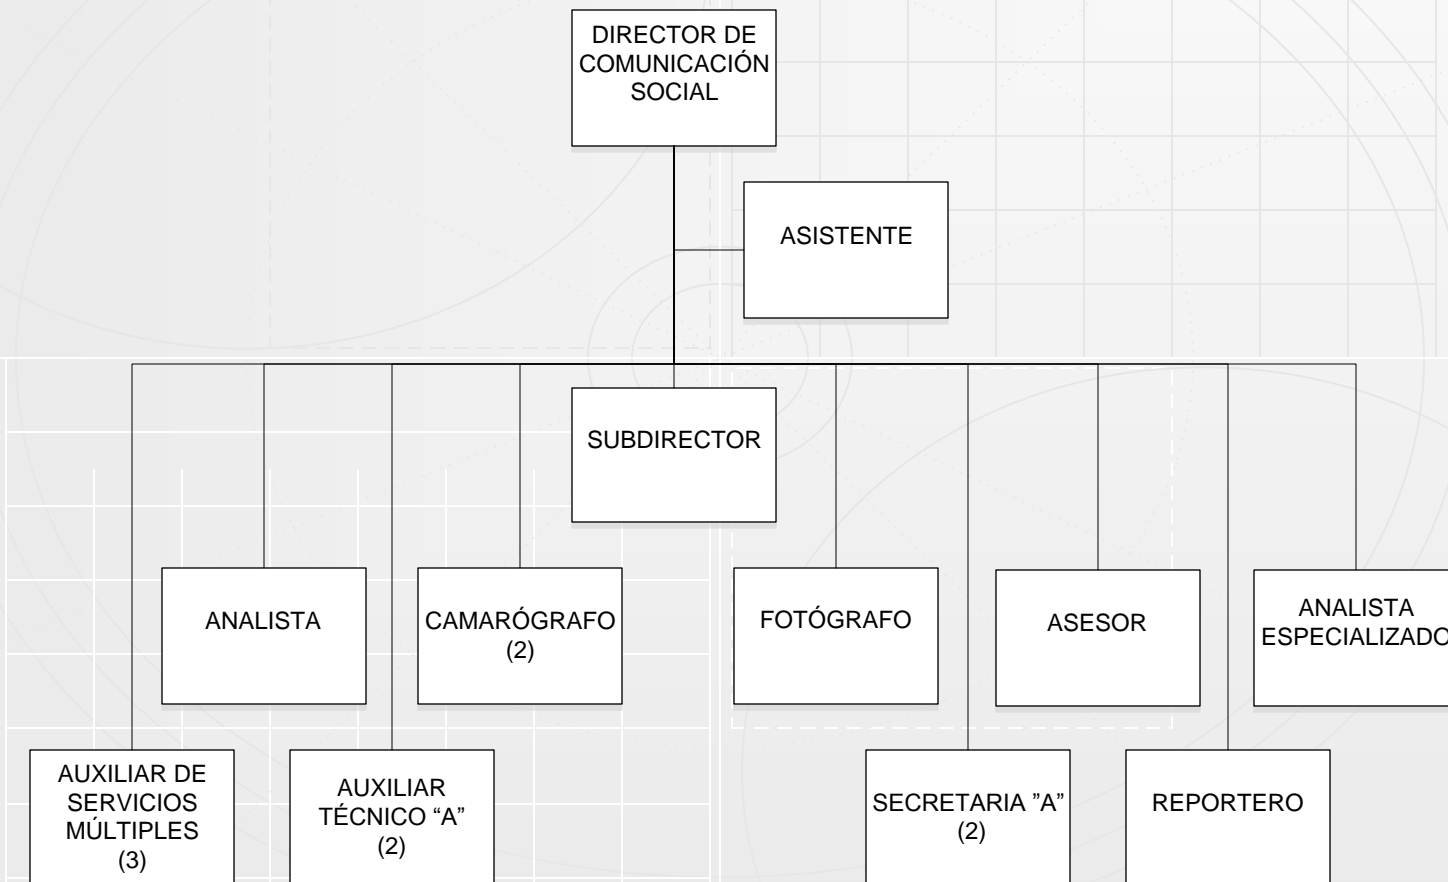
DIRECTOR DE COMUNICACIÓN SOCIAL

ASISTENTE

SUBDIRECTOR

ANALISTA

CAMARÓGRAFO (2)

FOTÓGRAFO

ASESOR

ANALISTA ESPECIALIZADO

AUXILIAR DE SERVICIOS MÚLTIPLES (3)

AUXILIAR TÉCNICO "A" (2)

SECRETARIA "A" (2)

REPORTERO